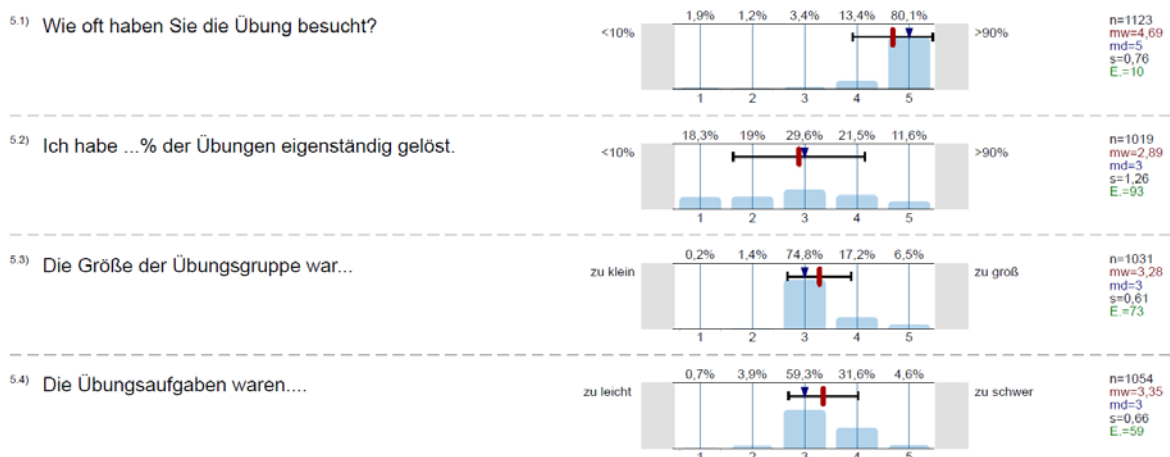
5.1) Wie oft haben Sie die Übung besucht?

<10%

| 1,9% | 1,2% | 3,4% | 13,4% | 80,1% |
|---|---|---|---|---|
| 1 | 2 | 3 | 4 | 5 |

>90%

n=1123
mw=4,69
md=5
s=0,76
E.=10

5.2) Ich habe ...% der Übungen eigenständig gelöst.

<10%

| 18,3% | 19% | 29,6% | 21,5% | 11,6% |
|---|---|---|---|---|
| 1 | 2 | 3 | 4 | 5 |

>90%

n=1019
mw=2,89
md=3
s=1,26
E.=93

5.3) Die Größe der Übungsgruppe war...

zu klein

| 0,2% | 1,4% | 74,8% | 17,2% | 6,5% |
|---|---|---|---|---|
| 1 | 2 | 3 | 4 | 5 |

zu groß

n=1031
mw=3,28
md=3
s=0,61
E.=73

5.4) Die Übungsaufgaben waren....

zu leicht

| 0,7% | 3,9% | 59,3% | 31,6% | 4,6% |
|---|---|---|---|---|
| 1 | 2 | 3 | 4 | 5 |

zu schwer

n=1054
mw=3,35
md=3
s=0,66
E.=59